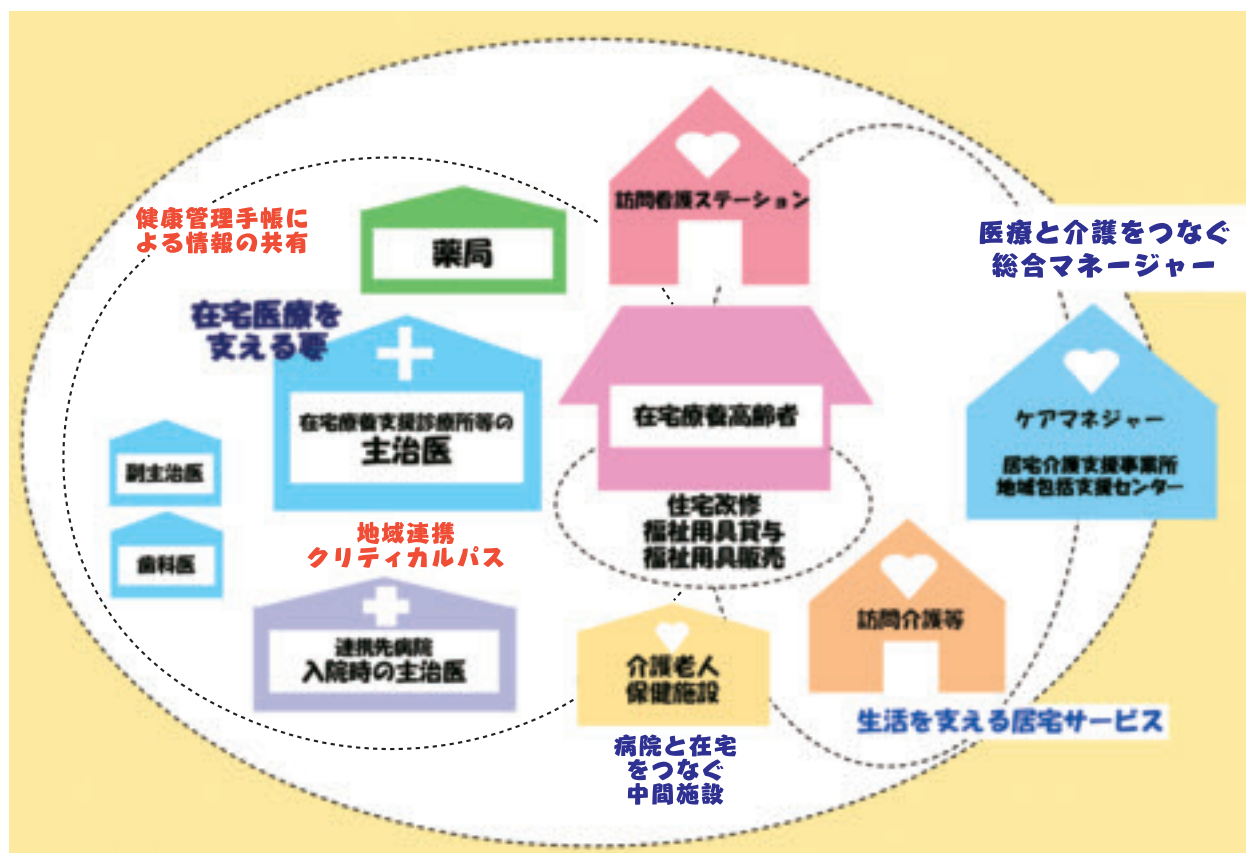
健康管理手帳による情報の共有

薬局

訪問看護ステーション

医療と介護をつなぐ総合マネージャー

在宅医療を支える要

在宅療養支援診療所等の
主治医

在宅療養高齢者

ケアマネジャー
居宅介護支援事業所
地域包括支援センター

副主治医

歯科医

地域連携
クリティカルパス

住宅改修
福祉用具貸与
福祉用具販売

連携先病院
入院時の主治医

介護老人
保健施設

訪問介護等

生活を支える居宅サービス

病院と在宅
をつなぐ
中間施設